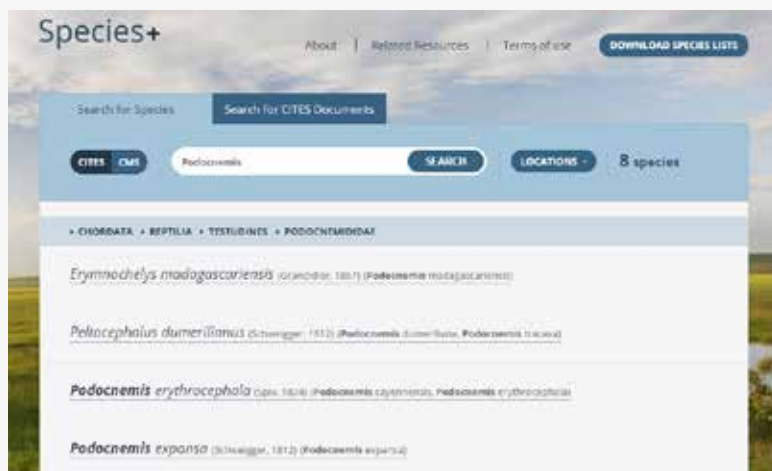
Species+

About | Related Resources | Terms of use

DOWNLOAD SPECIES LISTS

Search for Species

Search for CITES Documents

CITES CMS

Podocnemis

SEARCH

LOCATIONS

8 species

• CHORDATA • REPTILIA • TESTUDINES • PODOCNEMIDIDAE

Erymnochelys madagascariensis (Grandidier, 1867) (Podocnemis madagascariensis)

Peltocephalus dumerilianus (Schweigger, 1812) (Podocnemis dumeriliana, Podocnemis tracaxa)

Podocnemis erythrocephala (Spix, 1824) (Podocnemis cayennensis, Podocnemis erythrocephala)

Podocnemis expansa (Schweigger, 1812) (Podocnemis expansa)